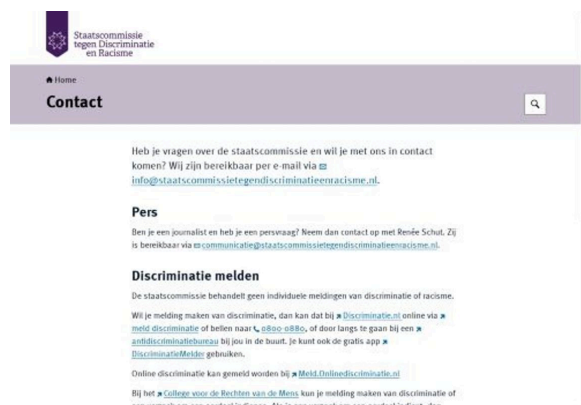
Staatscommissie tegen Discriminatie en Racisme

Home

Contact

Heb je vragen over de staatscommissie en wil je met ons in contact komen? Wij zijn bereikbaar per e-mail via info@staatscommissietegendiscriminatieenracisme.nl.

Pers

Ben je een journalist en heb je een persvraag? Neem dan contact op met Renée Schut. Zij is bereikbaar via communicatie@staatscommissietegendiscriminatieenracisme.nl.

Discriminatie melden

De staatscommissie behandelt geen individuele meldingen van discriminatie of racisme.

Wil je melding maken van discriminatie, dan kan dat bij Discriminatie.nl online via meld discriminatie of bellen naar 0800-0880, of door langs te gaan bij een antidiscriminatiebureau bij jou in de buurt. Je kunt ook de gratis app DiscriminatieMelder gebruiken.

Online discriminatie kan gemeld worden bij Meld.Onlinediscriminatie.nl

Bij het College voor de Rechten van de Mens kun je melding maken van discriminatie of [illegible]